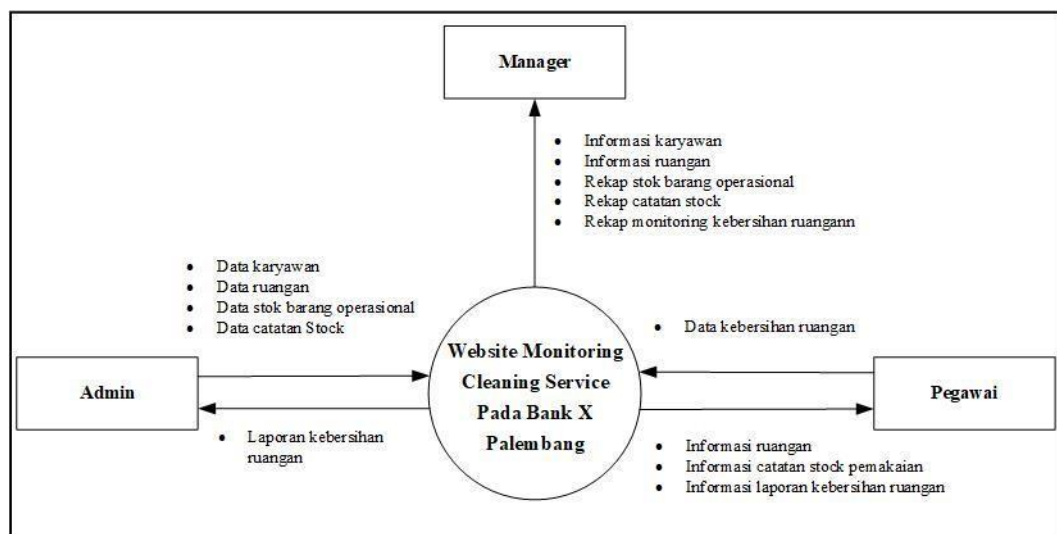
Manager

- Informasi karyawan
- Informasi ruangan
- Rekap stok barang operasional
- Rekap catatan stock
- Rekap monitoring kebersihan ruangann

- Data karyawan
- Data ruangan
- Data stok barang operasional
- Data catatan Stock

- Data kebersihan ruangan

Admin

Website Monitoring Cleaning Service Pada Bank X Palembang

Pegawai

- Laporan kebersihan ruangan

- Informasi ruangan
- Informasi catatan stock pemakaian
- Informasi laporan kebersihan ruangan